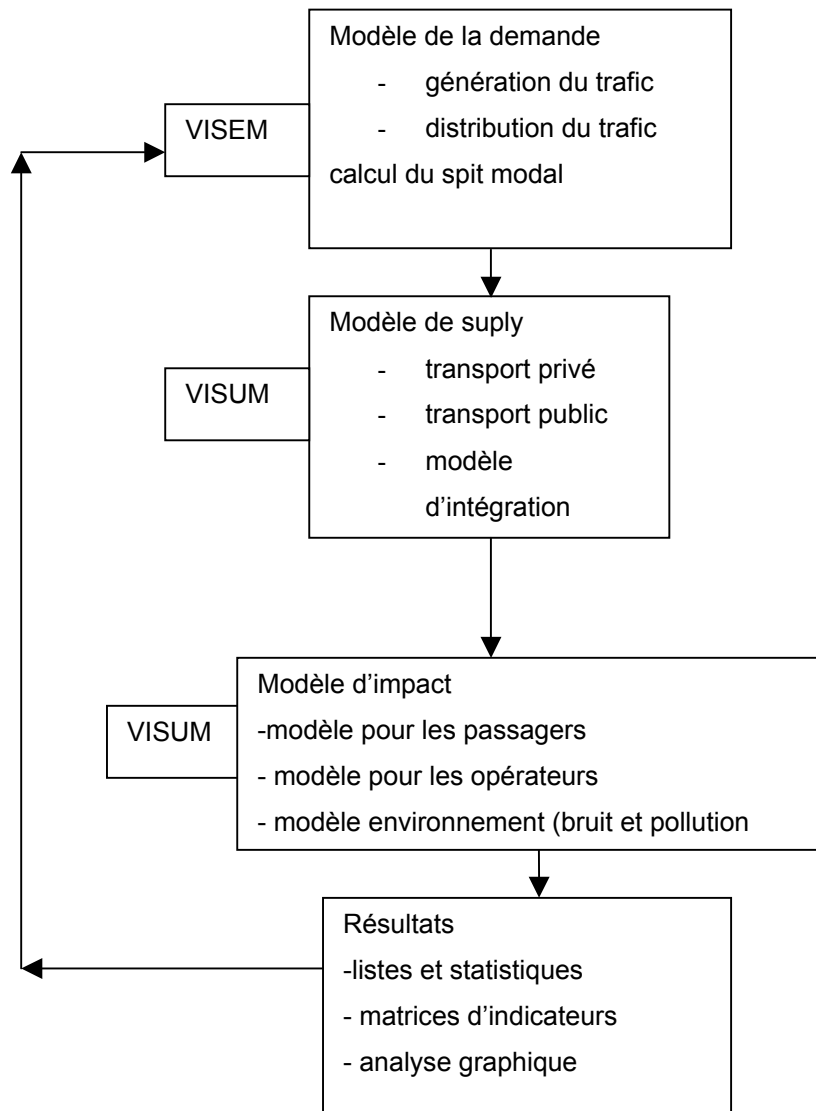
Modèle de la demande

- génération du trafic
- distribution du trafic

VISEM

calcul du spit modal

Modèle de suply

- transport privé
- transport public
- modèle d'intégration

VISUM

Modèle d'impact

VISUM

-modèle pour les passagers

- modèle pour les opérateurs

- modèle environnement (bruit et pollution

Résultats

-listes et statistiques

- matrices d'indicateurs

- analyse graphique